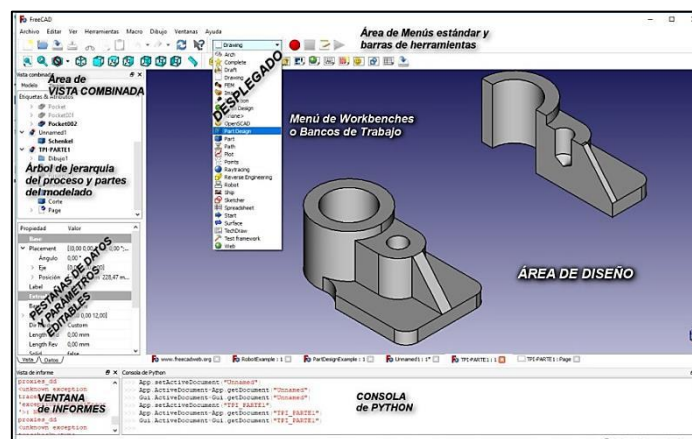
FreeCAD

Archivo Editar Ver Herramientas Macro Dibujo Ventanas Ayuda

Área de Menús estándar y barras de herramientas

Drawing

Arch
Complete
Draft
Drawing
FEM
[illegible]
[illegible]
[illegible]
<none>
OpenSCAD
Part Design
Part
Path
Plot
Points
Raytracing
Reverse Engineering
Robot
Ship
Sketcher
Spreadsheet
Start
Surface
TechDraw
Test framework
Web

DESPLEGADO

Vista combinada

Área de VISTA COMBINADA

Modelo

Etiquetas & Atributos

Pocket
Pocket001
Pocket002
Unnamed1
Schenkel
TPI-PARTE1
Dibujo1

Árbol de jerarquía del proceso y partes del modelado

Corte
Page

Menú de Workbenches o Bancos de Trabajo

ÁREA DE DISEÑO

Propiedad | Valor
Base
Placement | [(0,00 0,00 1,00); 0,00 °; (0,00 0,00 0,00)]
Ángulo | 0,00 °
Eje | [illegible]
Posición | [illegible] 228,47 m...
Label | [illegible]

PESTAÑAS DE DATOS Y PARÁMETROS EDITABLES

Dir | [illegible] [0,00 0,00 12,00]
Dir Mode | Custom
Length | 0,00 mm
Length Rev | 0,00 mm
Solid | false

Vista Datos

www.freecadweb.org | RobotExample : 1 | PartDesignExample : 1 | Unnamed1 : 1* | TPI-PARTE1 : 1 | TPI-PARTE1 : Page

Vista de informe

proxies_dd
unknown exception
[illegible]
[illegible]
proxies_dd
unknown exception

VENTANA de INFORMES

Consola de Python

>>> App.setActiveDocument("Unnamed")
>>> App.ActiveDocument=App.getDocument("Unnamed")
>>> Gui.ActiveDocument=Gui.getDocument("Unnamed")
>>> App.setActiveDocument("TPI_PARTE1")
>>> App.ActiveDocument=App.getDocument("TPI_PARTE1")
>>> Gui.ActiveDocument=Gui.getDocument("TPI_PARTE1")

CONSOLA de PYTHON